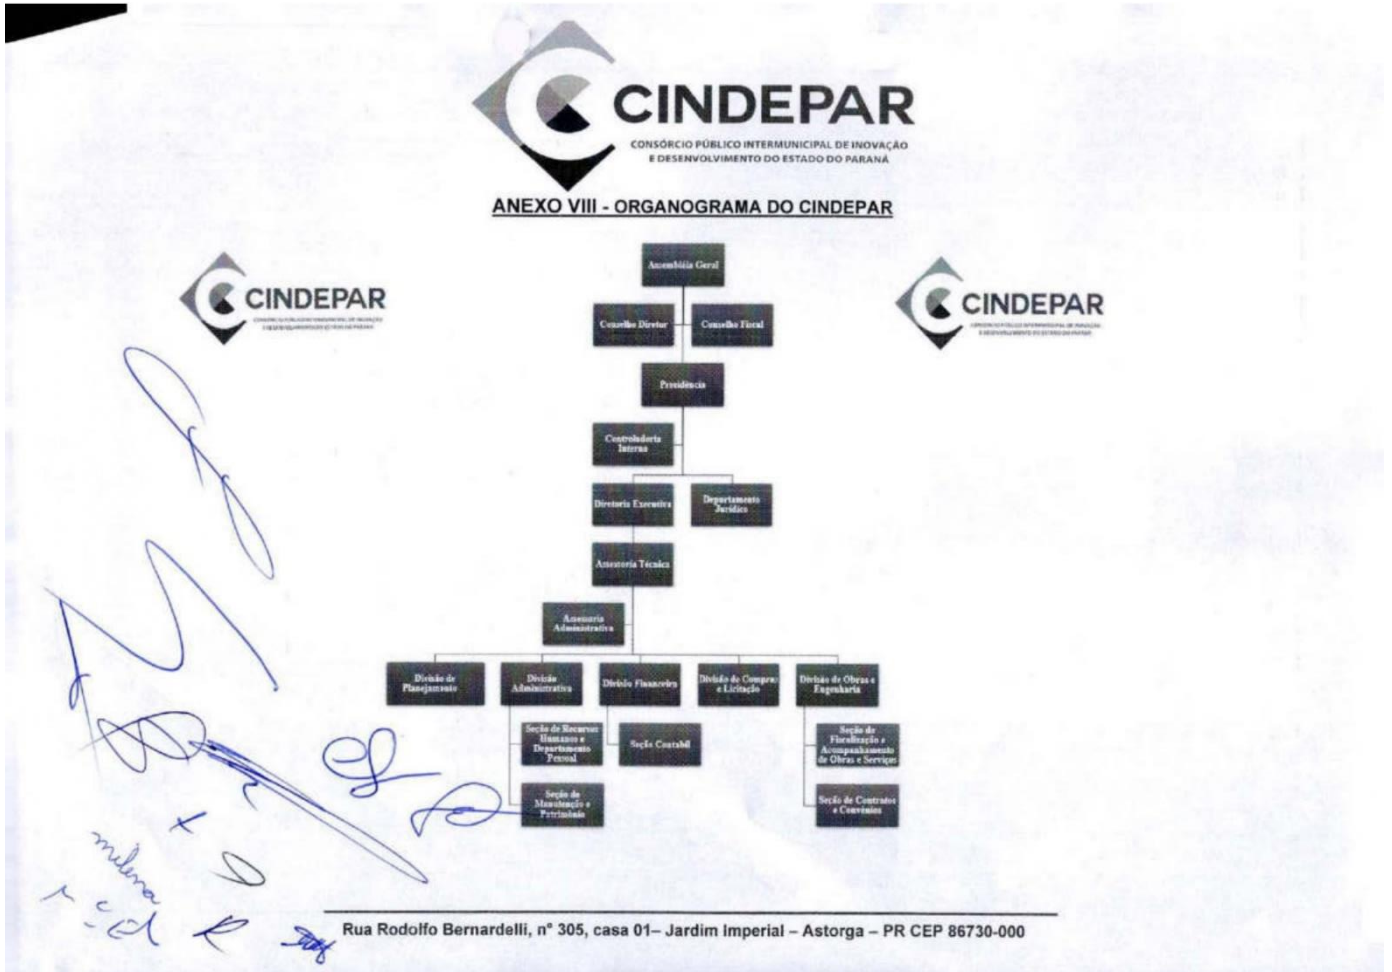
CINDEPAR
CONSÓRCIO PÚBLICO INTERMUNICIPAL DE INOVAÇÃO E DESENVOLVIMENTO DO ESTADO DO PARANÁ

ANEXO VIII - ORGANOGRAMA DO CINDEPAR

CINDEPAR
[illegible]

CINDEPAR
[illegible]

Assembléia Geral

Conselho Diretor

Conselho Fiscal

Presidência

Controladoria Interna

Diretoria Executiva

Departamento Jurídico

Assessoria Técnica

Assessoria Administrativa

Divisão de Planejamento

Divisão Administrativa

Divisão Financeira

Divisão de Compras e Licitação

Divisão de Obras e Engenharia

Seção de Recursos Humanos e Departamento Pessoal

Seção Contabil

Seção de Fiscalização e Acompanhamento de Obras e Serviços

Seção de Manutenção e Patrimônio

Seção de Contratos e Convênios

milena

Rua Rodolfo Bernardelli, nº 305, casa 01– Jardim Imperial – Astorga – PR CEP 86730-000